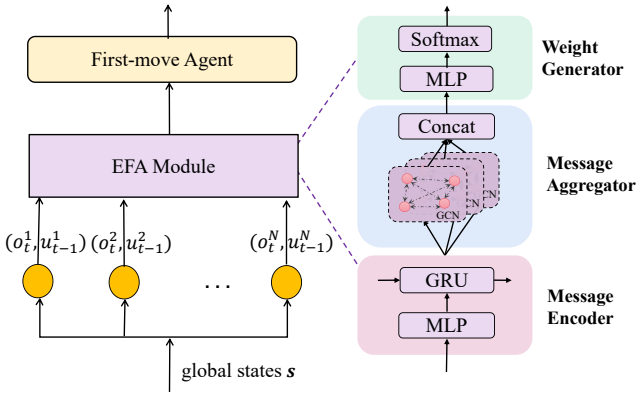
First-move Agent

EFA Module

$(o_t^1, u_{t-1}^1)$ $(o_t^2, u_{t-1}^2)$ $\cdots$ $(o_t^N, u_{t-1}^N)$

global states $\boldsymbol{s}$

Softmax

MLP

Weight Generator

Concat

GCN

CN

N

Message Aggregator

GRU

MLP

Message Encoder